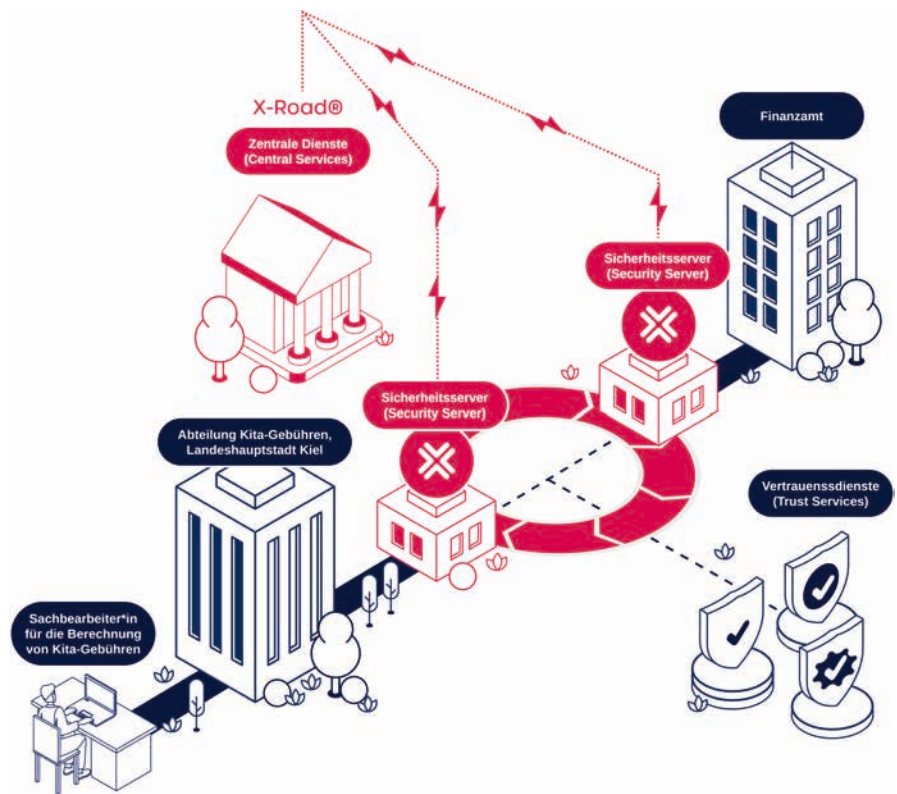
X-Road®

Zentrale Dienste (Central Services)

Finanzamt

Sicherheitsserver (Security Server)

Sicherheitsserver (Security Server)

Abteilung Kita-Gebühren, Landeshauptstadt Kiel

Vertrauensdienste (Trust Services)

Sachbearbeiter*in für die Berechnung von Kita-Gebühren